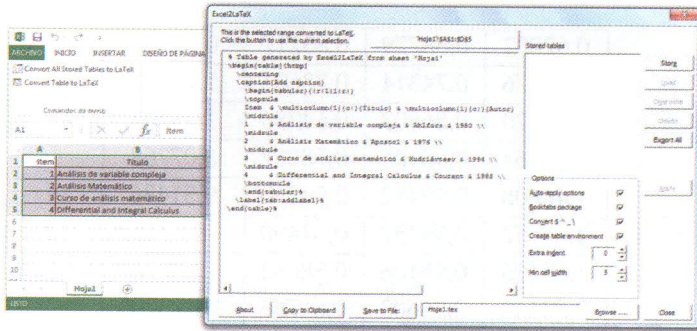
ARCHIVO INICIO INSERTAR DISEÑO DE PÁGINA

Convert All Stored Tables to LaTeX
Convert Table to LaTeX

Comandos de menú

A1 Item

| | A | B |
|---|---|---|
| 1 | Item | Título |
| 2 | 1 | Análisis de variable compleja |
| 3 | 2 | Análisis Matemático |
| 4 | 3 | Curso de análisis matemático |
| 5 | 4 | Differential and Integral Calculus |
| 6 | | |
| 7 | | |
| 8 | | |
| 9 | | |
| 10 | | |

Hoja1

LISTO

Excel2LaTeX

This is the selected range converted to LaTeX. Click the button to use the current selection.

Hoja1!$A$1:$D$5

% Table generated by Excel2LaTeX from sheet 'Hoja1'
\begin{table}[htbp]
\centering
\caption{Add caption}
\begin{tabular}{r|l|l|r}
\toprule
Item & \multicolumn{1}{c|}{Título} & \multicolumn{1}{c}{Autor}
\midrule
1 & Análisis de variable compleja & Ahlfors & 1980 \\
\midrule
2 & Análisis Matemático & Apostol & 1976 \\
\midrule
3 & Curso de análisis matemático & Kudriávtsev & 1984 \\
\midrule
4 & Differential and Integral Calculus & Courant & 1988 \\
\bottomrule
\end{tabular}%
\label{tab:addlabel}%
\end{table}%

Stored tables

Store
Load
Overwrite
Delete
Export All
Apply

Options
Auto-apply options
Booktabs package
Convert $ ^ _\
Create table environment
Extra indent 0
Min cell width 5

About
Copy to Clipboard
Save to File:
Hoja1.tex
Browse ...
Close